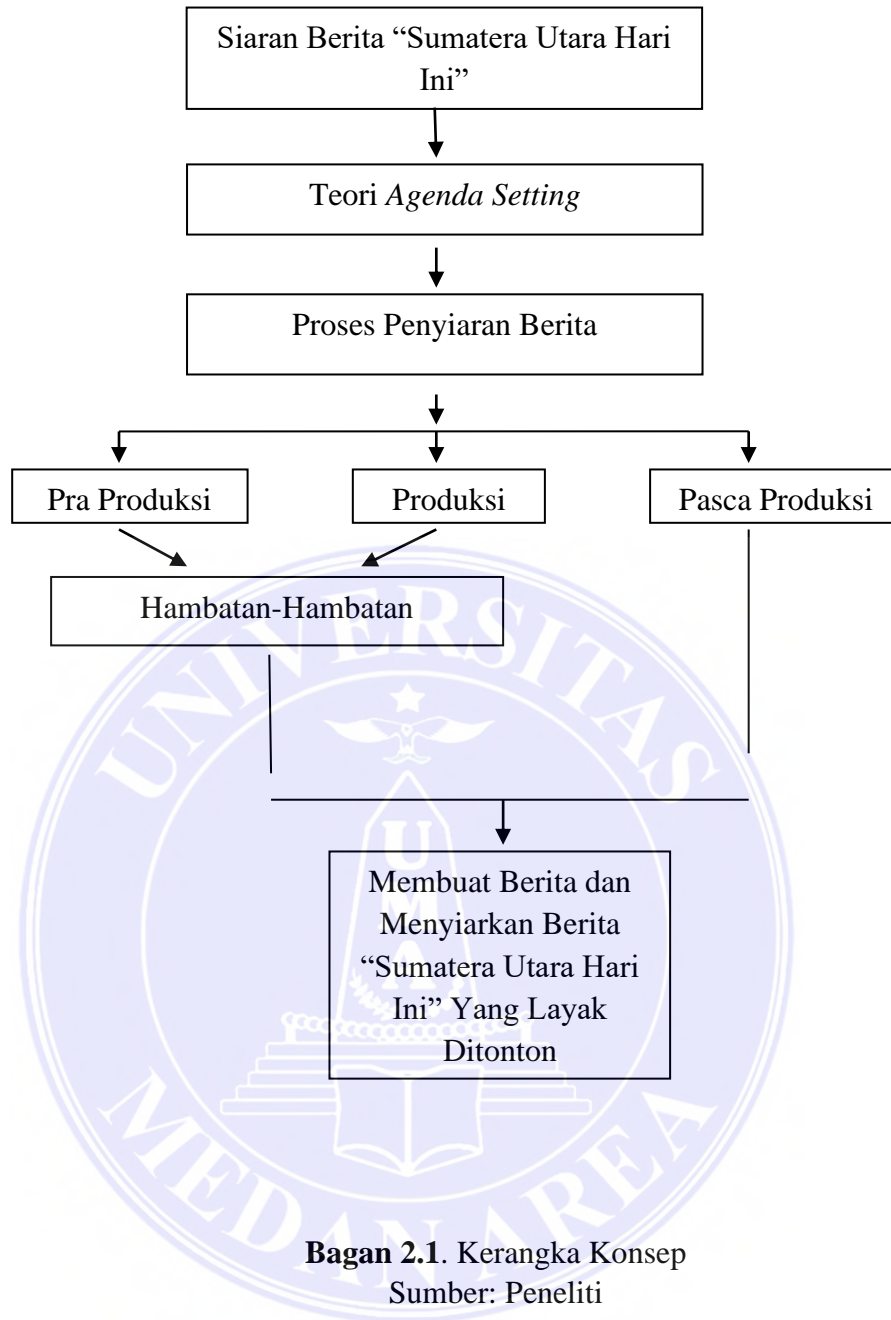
Siaran Berita "Sumatera Utara Hari Ini"

Teori Agenda Setting

Proses Penyiaran Berita

Pra Produksi

Produksi

Pasca Produksi

Hambatan-Hambatan

Membuat Berita dan Menyiarkan Berita "Sumatera Utara Hari Ini" Yang Layak Ditonton

UNIVERSITAS MEDAN AREA

UMA

**Bagan 2.1**. Kerangka Konsep
Sumber: Peneliti